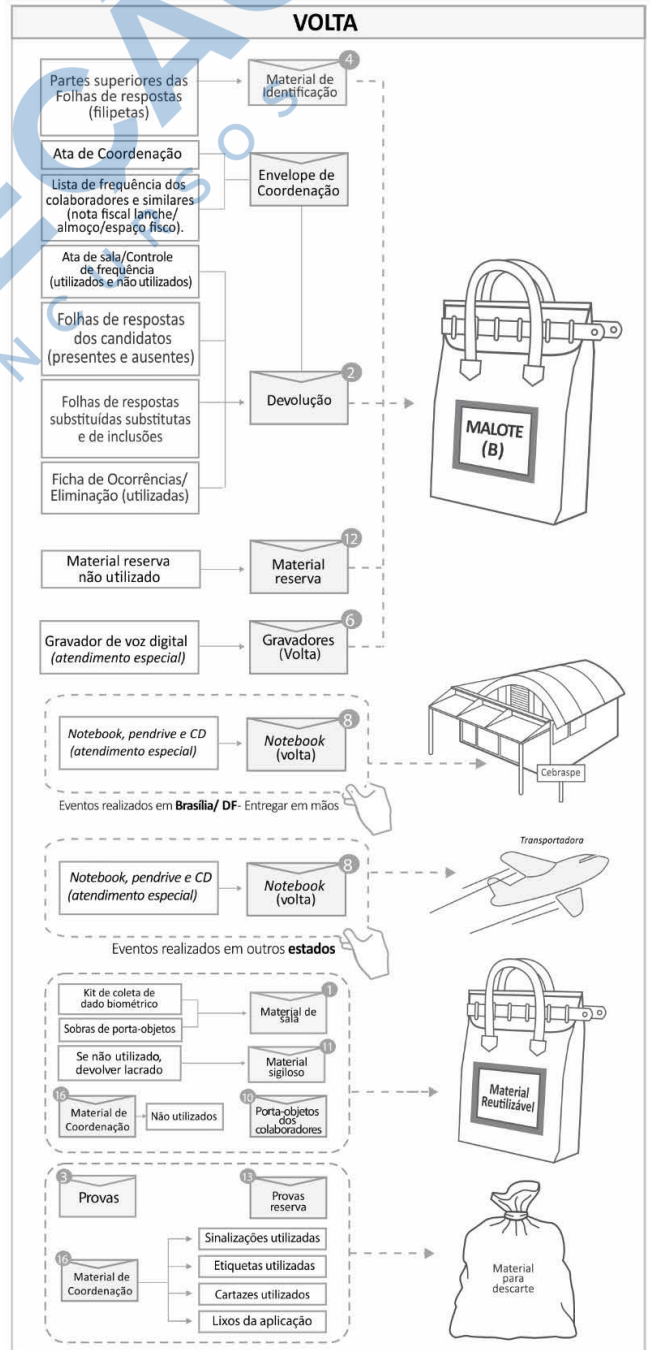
VOLTA

Partes superiores das Folhas de respostas (filipetas)

4
Material de Identificação

Ata de Coordenação

Lista de frequência dos colaboradores e similares (nota fiscal lanche/ almoço/espaço físco).

Envelope de Coordenação

Ata de sala/Controle de frequência (utilizados e não utilizados)

Folhas de respostas dos candidatos (presentes e ausentes)

Folhas de respostas substituídas substitutas e de inclusões

2
Devolução

Ficha de Ocorrências/ Eliminação (utilizadas)

MALOTE (B)

Material reserva não utilizado

12
Material reserva

Gravador de voz digital (atendimento especial)

6
Gravadores (Volta)

Notebook, pendrive e CD (atendimento especial)

8
Notebook (volta)

Cebraspe

Eventos realizados em **Brasília/ DF**- Entregar em mãos

Transportadora

Notebook, pendrive e CD (atendimento especial)

8
Notebook (volta)

Eventos realizados em outros **estados**

Kit de coleta de dado biométrico

Sobras de porta-objetos

1
Material de sala

Se não utilizado, devolver lacrado

11
Material sigiloso

16
Material de Coordenação

Não utilizados

10
Porta-objetos dos colaboradores

Material Reutilizável

3
Provas

13
Provas reserva

16
Material de Coordenação

Sinalizações utilizadas

Etiquetas utilizadas

Cartazes utilizados

Lixos da aplicação

Material para descarte